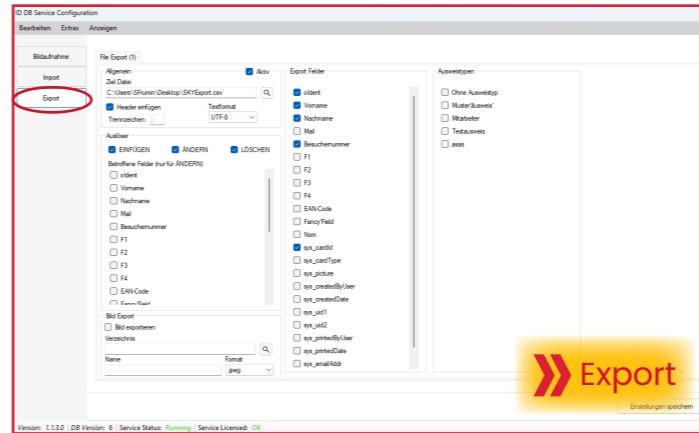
ID DB Service Configuration

Bearbeiten Extras Anzeigen

Bildaufnahme

Import

Export

File Export (1)

Allgemein

Aktiv

Ziel Datei

C:\Users\SFrunin\Desktop\SKYExport.csv

Header einfügen

Textformat

Trennzeichen: ;

UTF-8

Auslöser

EINFÜGEN

ÄNDERN

LÖSCHEN

Betroffene Felder (nur für ÄNDERN)

oIdent

Vorname

Nachname

Mail

Besuchernummer

F1

F2

F3

F4

EAN-Code

FancyField

Bild Export

Bild exportieren

Verzeichnis

Name

Format

jpeg

Export Felder

oIdent

Vorname

Nachname

Mail

Besuchernummer

F1

F2

F3

F4

EAN-Code

FancyField

Nom

sys_cardId

sys_cardType

sys_picture

sys_createdByUser

sys_createdDate

sys_uid1

sys_uid2

sys_printedByUser

sys_printedDate

sys_emailAddr

Ausweistypen

Ohne Ausweistyp

Muster'Ausweis'

Mitarbeiter

Testausweis

asas

Export

Einstellungen speichern

Version: 1.1.3.0 | DB Version: 6 | Service Status: Running | Service Licensed: OK